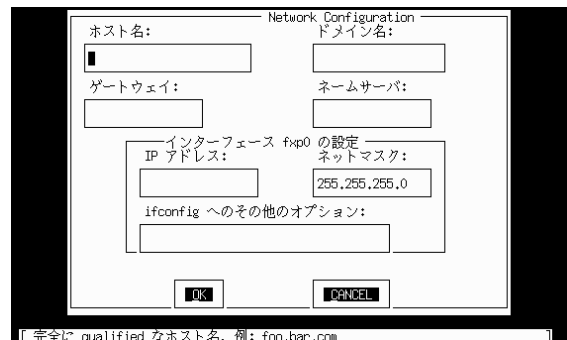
Network Configuration

ホスト名:

ドメイン名:

ゲートウェイ:

ネームサーバ:

インターフェース fxp0 の設定

IP アドレス:

ネットマスク:

255.255.255.0

ifconfig へのその他のオプション:

OK

CANCEL

[ 完全に qualified なホスト名. 例: foo.bar.com ]